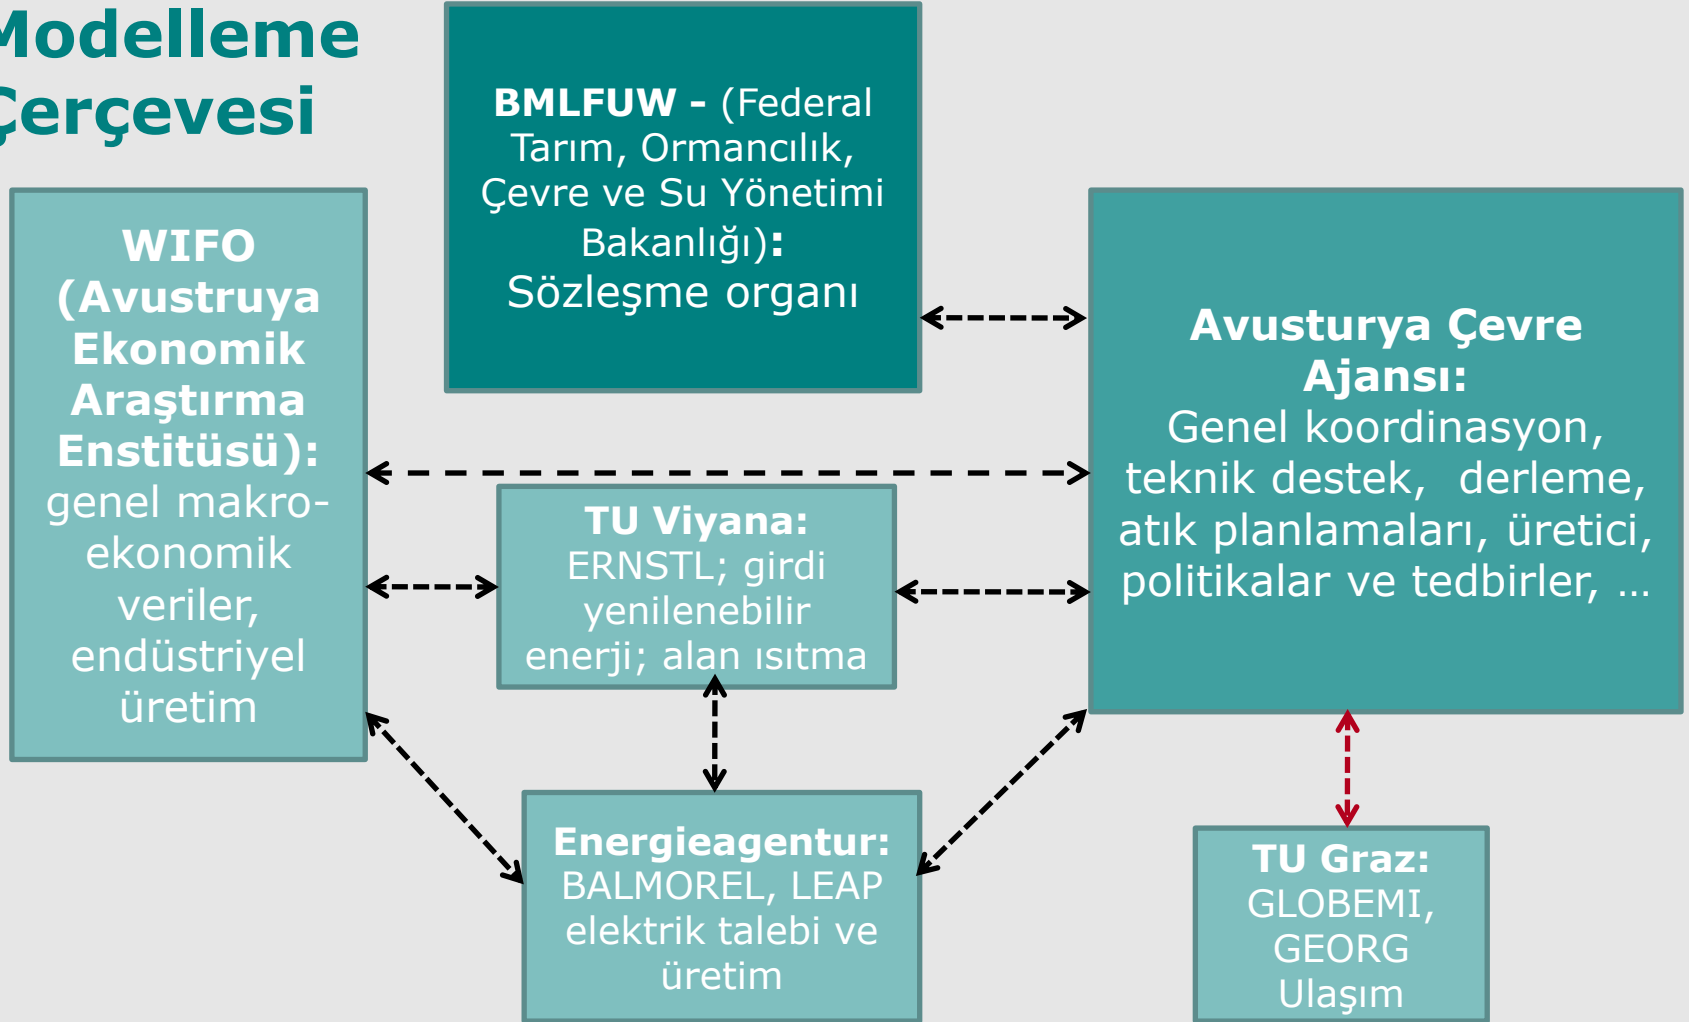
Modelleme Çerçevesi

BMLFUW - (Federal Tarım, Ormancılık, Çevre ve Su Yönetimi Bakanlığı): Sözleşme organı

WIFO (Avustruya Ekonomik Araştırma Enstitüsü): genel makro-ekonomik veriler, endüstriyel üretim

Avusturya Çevre Ajansı: Genel koordinasyon, teknik destek, derleme, atık planlamaları, üretici, politikalar ve tedbirler, …

TU Viyana: ERNSTL; girdi yenilenebilir enerji; alan ısıtma

Energieagentur: BALMOREL, LEAP elektrik talebi ve üretim

TU Graz: GLOBEMI, GEORG Ulaşım